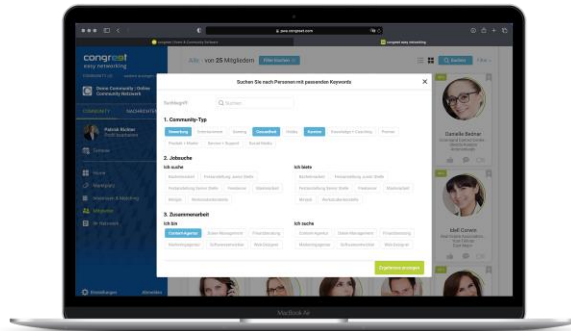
congreet
easy networking

Online Community | Online Community Network

COMMUNITY

Patrick Stoiber

Home
Marktplatz
Mitglieder

Einstellungen
Abmelden

Alle - von 25 Mitgliedern

Suchen

Suchen Sie nach Personen mit passenden Keywords

Schlagwort
Suchen

1. Community-Typ
Bewerbung
Unternehmen
Coaching
Geschäftlich
Online
Business

2. Jobsuche
Ich suche
Ich biete

3. Zusammenarbeit
Ich bin
Ich suche
Content Agentur

Ergebnisse anzeigen

Camille Bellner

Ueli Conen

MacBook Air